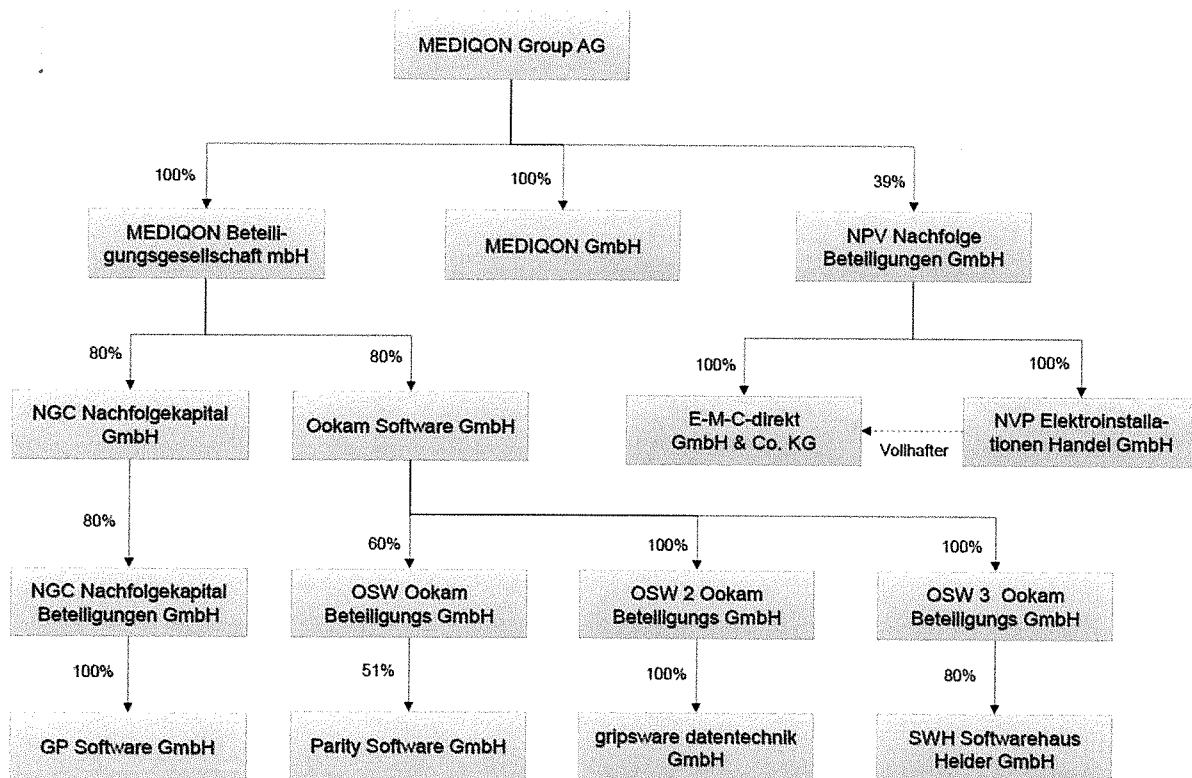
MEDIQON Group AG

100%

MEDIQON Beteiligungsgesellschaft mbH

100%

MEDIQON GmbH

39%

NPV Nachfolge Beteiligungen GmbH

80%

NGC Nachfolgekapital GmbH

80%

Ookam Software GmbH

100%

E-M-C-direkt GmbH & Co. KG

Vollhafter

100%

NVP Elektroinstallationen Handel GmbH

80%

NGC Nachfolgekapital Beteiligungen GmbH

60%

OSW Ookam Beteiligungs GmbH

100%

OSW 2 Ookam Beteiligungs GmbH

100%

OSW 3 Ookam Beteiligungs GmbH

100%

GP Software GmbH

51%

Parity Software GmbH

100%

gripsware datentechnik GmbH

80%

SWH Softwarehaus Helder GmbH